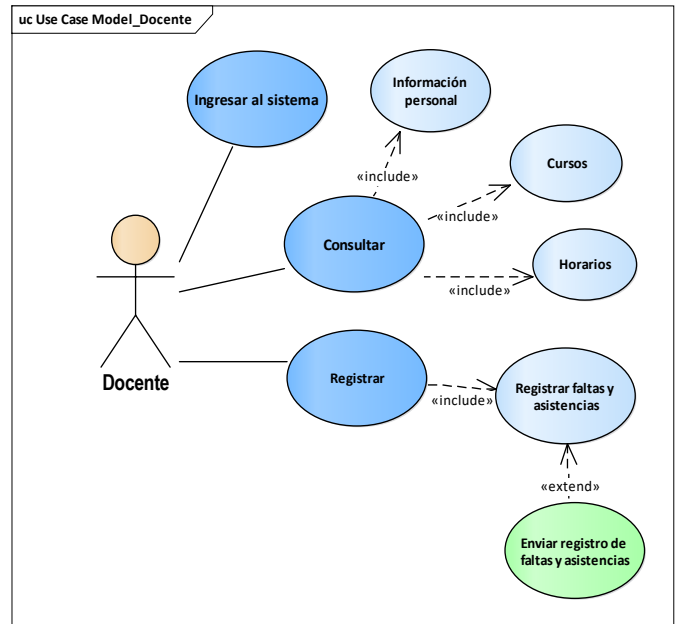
uc Use Case Model_Docente

Ingresar al sistema

Información personal

«include»

Cursos

«include»

Consultar

Horarios

«include»

Docente

Registrar

«include»

Registrar faltas y asistencias

«extend»

Enviar registro de faltas y asistencias